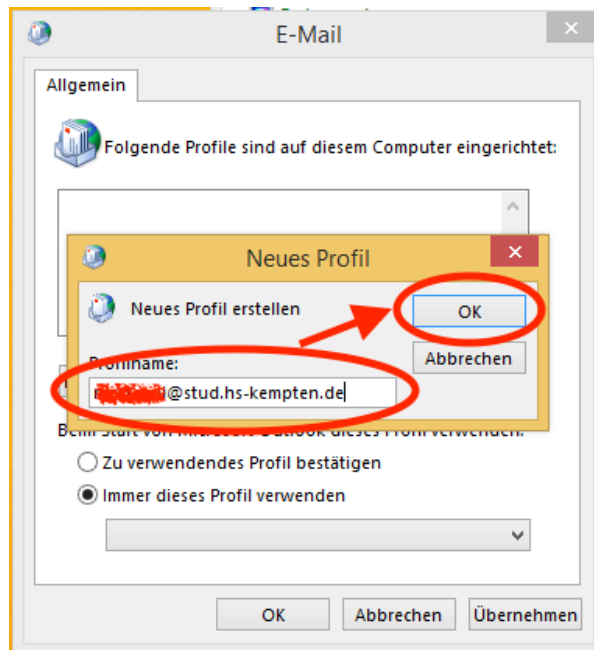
E-Mail

Allgemein

Folgende Profile sind auf diesem Computer eingerichtet:

Neues Profil

Neues Profil erstellen

OK

Abbrechen

Profilname:

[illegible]@stud.hs-kempten.de

Beim Start von Microsoft Outlook dieses Profil verwenden:

Zu verwendendes Profil bestätigen

Immer dieses Profil verwenden

OK

Abbrechen

Übernehmen